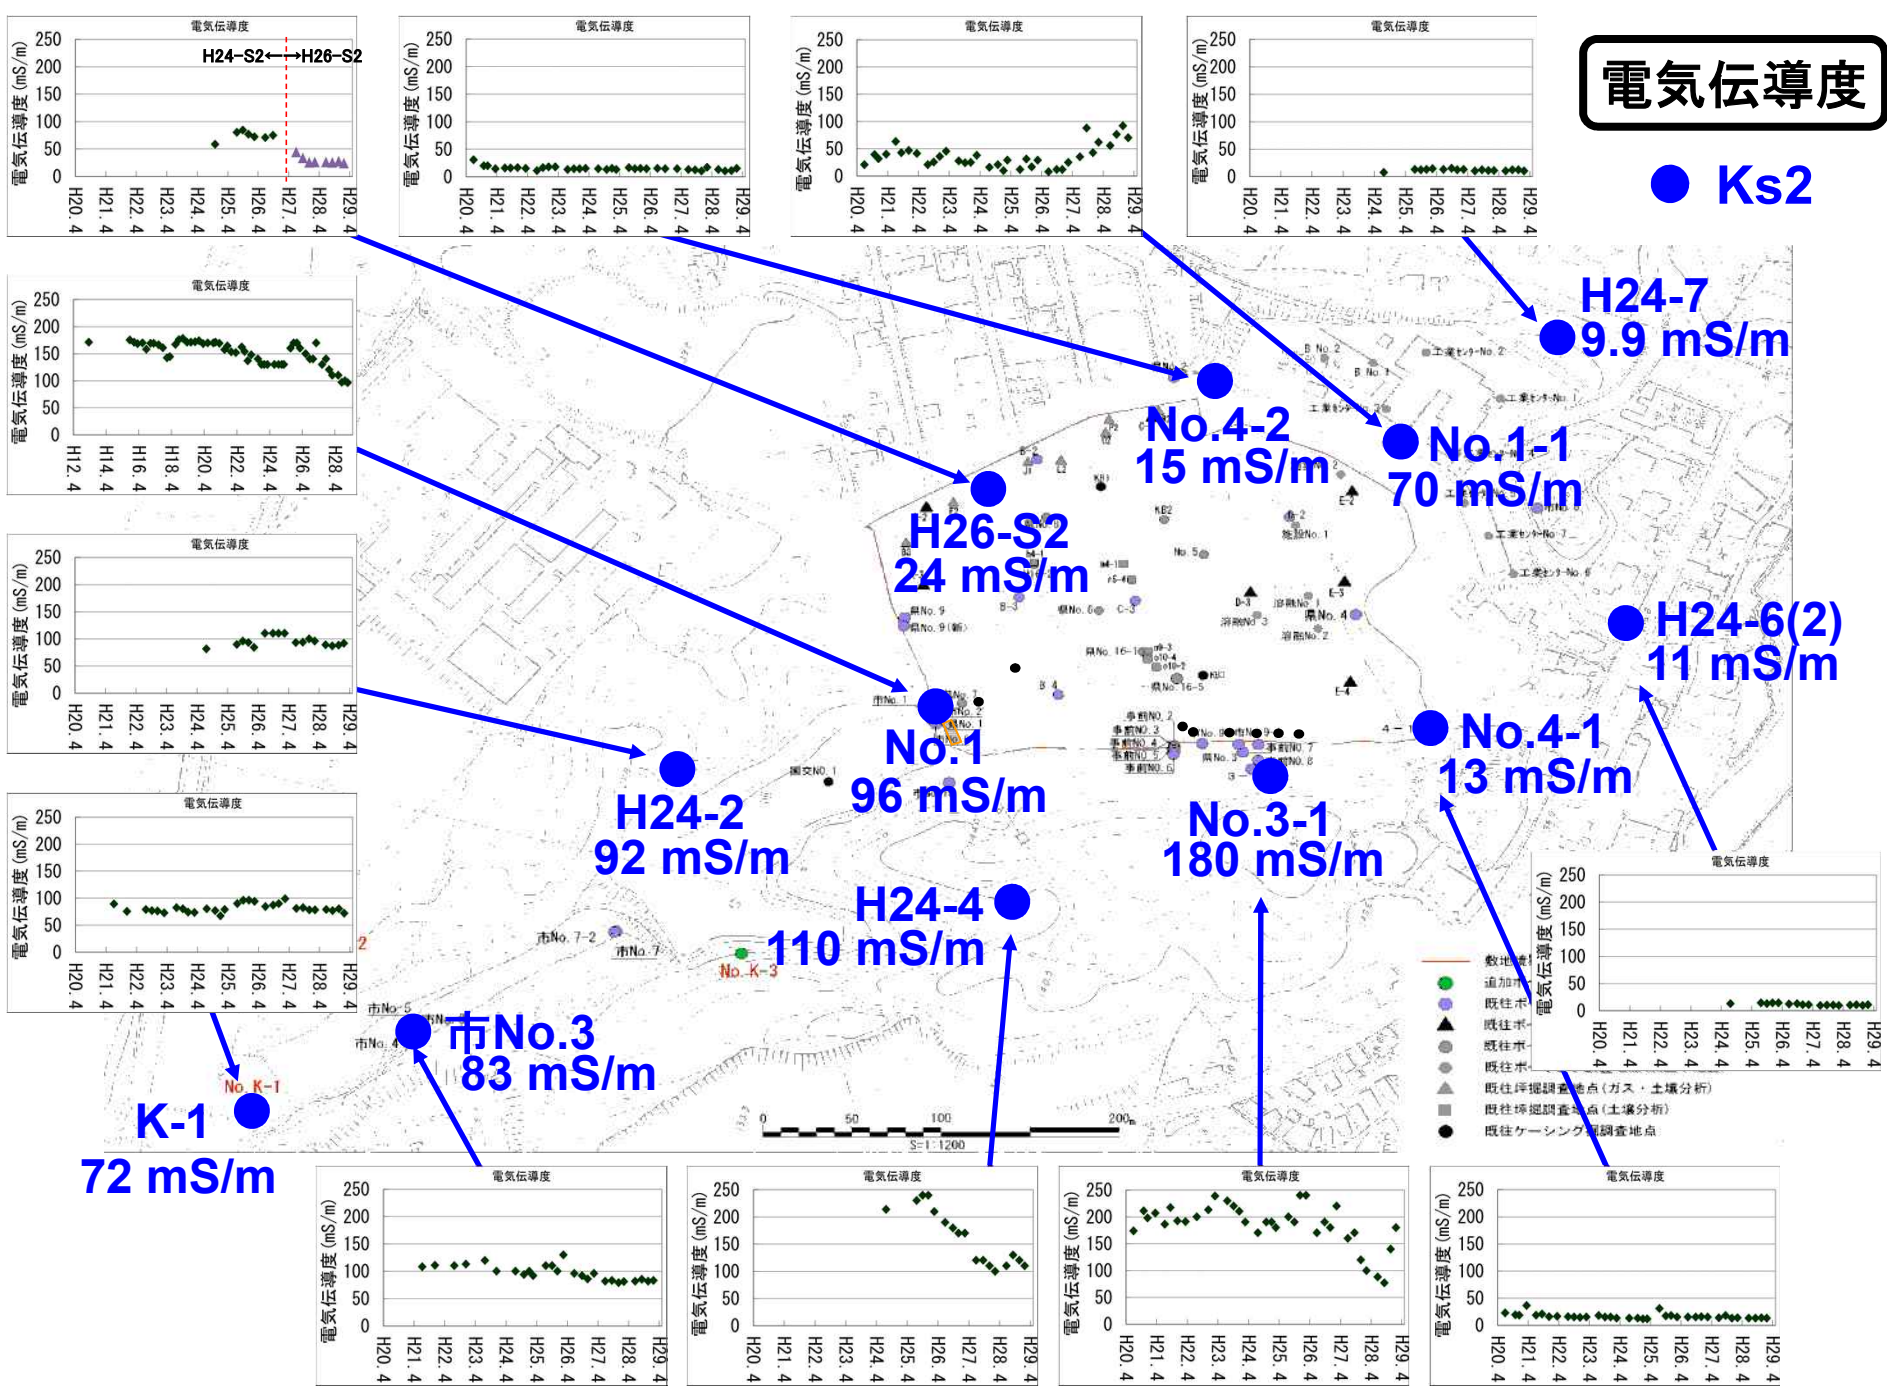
電気伝導度

● Ks2

電気伝導度
電気伝導度 (mS/m)
250 200 150 100 50 0
H24-S2⟷H26-S2
H20.4 H21.4 H22.4 H23.4 H24.4 H25.4 H26.4 H27.4 H28.4 H29.4

電気伝導度
電気伝導度 (mS/m)
250 200 150 100 50 0
H20.4 H21.4 H22.4 H23.4 H24.4 H25.4 H26.4 H27.4 H28.4 H29.4

電気伝導度
電気伝導度 (mS/m)
250 200 150 100 50 0
H20.4 H21.4 H22.4 H23.4 H24.4 H25.4 H26.4 H27.4 H28.4 H29.4

電気伝導度
電気伝導度 (mS/m)
250 200 150 100 50 0
H20.4 H21.4 H22.4 H23.4 H24.4 H25.4 H26.4 H27.4 H28.4 H29.4

電気伝導度
電気伝導度 (mS/m)
250 200 150 100 50 0
H12.4 H14.4 H16.4 H18.4 H20.4 H22.4 H24.4 H26.4 H28.4

電気伝導度
電気伝導度 (mS/m)
250 200 150 100 50 0
H20.4 H21.4 H22.4 H23.4 H24.4 H25.4 H26.4 H27.4 H28.4 H29.4

電気伝導度
電気伝導度 (mS/m)
250 200 150 100 50 0
H20.4 H21.4 H22.4 H23.4 H24.4 H25.4 H26.4 H27.4 H28.4 H29.4

H24-7
9.9 mS/m

No.4-2
15 mS/m

No.1-1
70 mS/m

H26-S2
24 mS/m

H24-6(2)
11 mS/m

No.1
96 mS/m

No.4-1
13 mS/m

H24-2
92 mS/m

No.3-1
180 mS/m

H24-4
110 mS/m

市No.3
83 mS/m

K-1
72 mS/m

No. K-1
No. K-3

0 50 100 200m
S=1:1200

電気伝導度
電気伝導度 (mS/m)
250 200 150 100 50 0
H20.4 H21.4 H22.4 H23.4 H24.4 H25.4 H26.4 H27.4 H28.4 H29.4

既往坪掘調査地点(ガス・土壌分析)
既往坪掘調査地点(土壌分析)
既往ケーシング掘調査地点

電気伝導度
電気伝導度 (mS/m)
250 200 150 100 50 0
H20.4 H21.4 H22.4 H23.4 H24.4 H25.4 H26.4 H27.4 H28.4 H29.4

電気伝導度
電気伝導度 (mS/m)
250 200 150 100 50 0
H20.4 H21.4 H22.4 H23.4 H24.4 H25.4 H26.4 H27.4 H28.4 H29.4

電気伝導度
電気伝導度 (mS/m)
250 200 150 100 50 0
H20.4 H21.4 H22.4 H23.4 H24.4 H25.4 H26.4 H27.4 H28.4 H29.4

電気伝導度
電気伝導度 (mS/m)
250 200 150 100 50 0
H20.4 H21.4 H22.4 H23.4 H24.4 H25.4 H26.4 H27.4 H28.4 H29.4